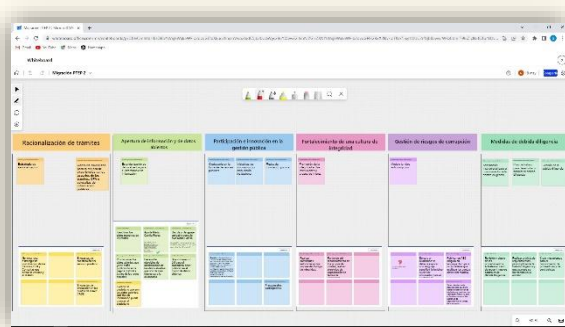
Whiteboard

Objetivo PTEP 2

Racionalización de trámites

Apertura de información y de datos abiertos

Participación e innovación en la gestión pública

Fortalecimiento de una cultura de integridad

Gestión de riesgos de corrupción

Medidas de debida diligencia